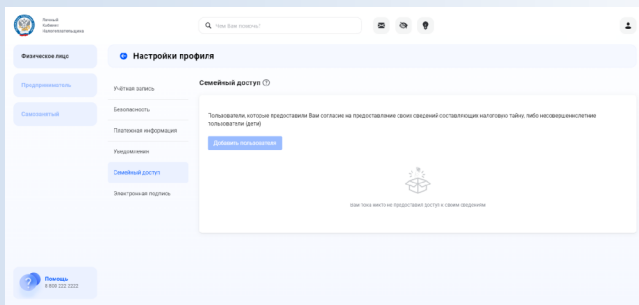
Личный кабинет налогоплательщика

Чем Вам помочь?

Физическое лицо

Предприниматель

Самозанятый

Настройки профиля

Учётная запись

Безопасность

Платежная информация

Уведомления

Семейный доступ

Электронная подпись

Семейный доступ

Пользователи, которые предоставили Вам согласие на предоставление своих сведений составляющих налоговую тайну, либо несовершеннолетние пользователи (дети)

Добавить пользователя

Вам пока никто не предоставил доступ к своим сведениям

Помощь
8 800 222 2222